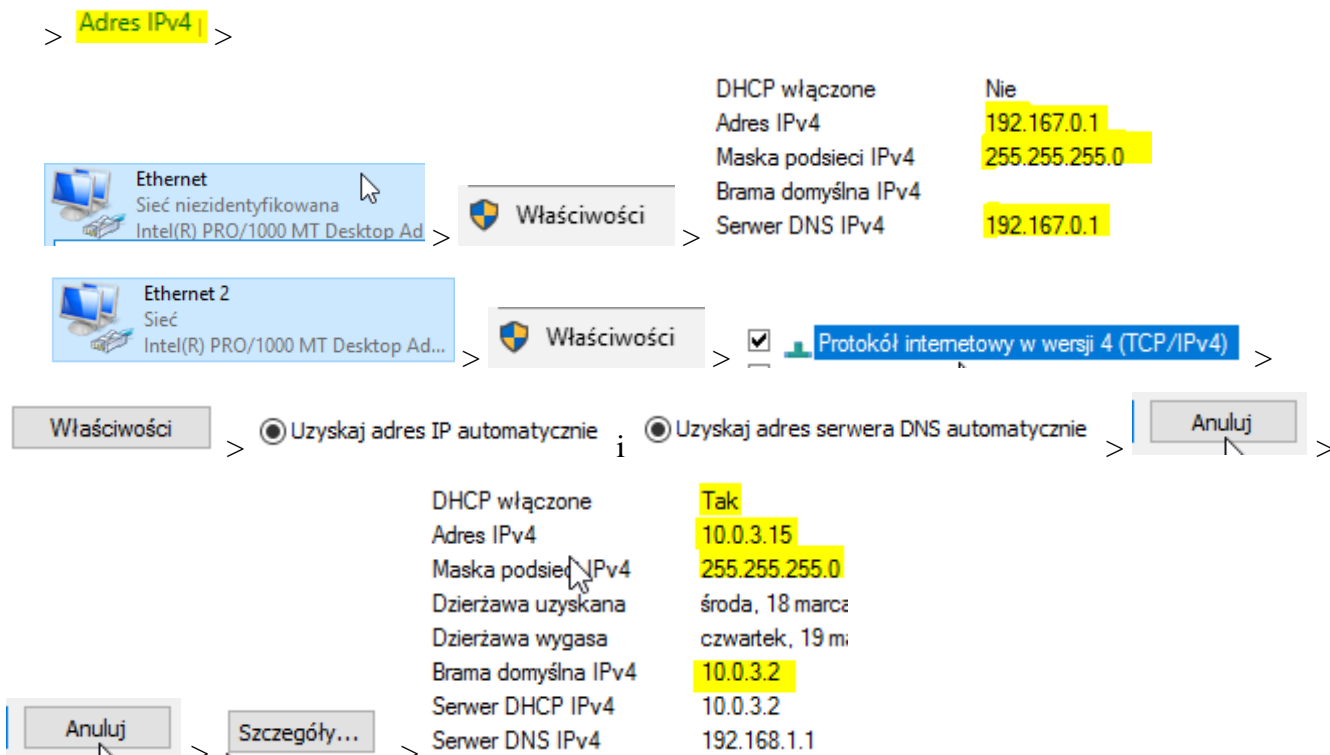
> Adres IPv4 >

Ethernet
Sieć niezidentyfikowana
Intel(R) PRO/1000 MT Desktop Ad > Właściwości >

| DHCP włączone | Nie |
|---|---|
| Adres IPv4 | 192.167.0.1 |
| Maska podsieci IPv4 | 255.255.255.0 |
| Brama domyślna IPv4 | |
| Serwer DNS IPv4 | 192.167.0.1 |

Ethernet 2
Sieć
Intel(R) PRO/1000 MT Desktop Ad... > Właściwości > Protokół internetowy w wersji 4 (TCP/IPv4) >

Właściwości > Uzyskaj adres IP automatycznie i Uzyskaj adres serwera DNS automatycznie > Anuluj >

| DHCP włączone | Tak |
|---|---|
| Adres IPv4 | 10.0.3.15 |
| Maska podsieci IPv4 | 255.255.255.0 |
| Dzierżawa uzyskana | środa, 18 marca |
| Dzierżawa wygasa | czwartek, 19 m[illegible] |
| Brama domyślna IPv4 | 10.0.3.2 |
| Serwer DHCP IPv4 | 10.0.3.2 |
| Serwer DNS IPv4 | 192.168.1.1 |

Anuluj > Szczegóły... >